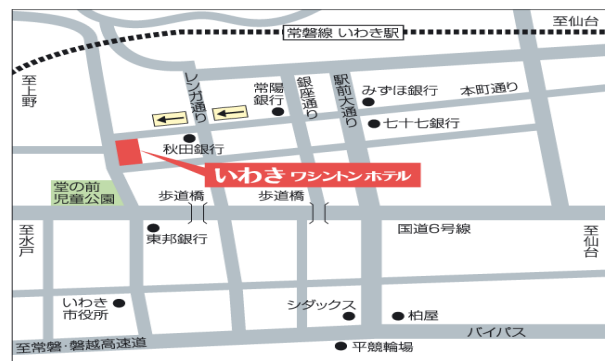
常磐線 いわき駅

至仙台

至上野

レンガ通り

常陽銀行

銀座通り

駅前大通り

みずほ銀行

本町通り

七十七銀行

秋田銀行

いわき ワシントンホテル

堂の前児童公園

歩道橋

歩道橋

至水戸

東邦銀行

国道6号線

至仙台

いわき市役所

シダックス

柏屋

バイパス

至常磐・磐越高速道

平競輪場